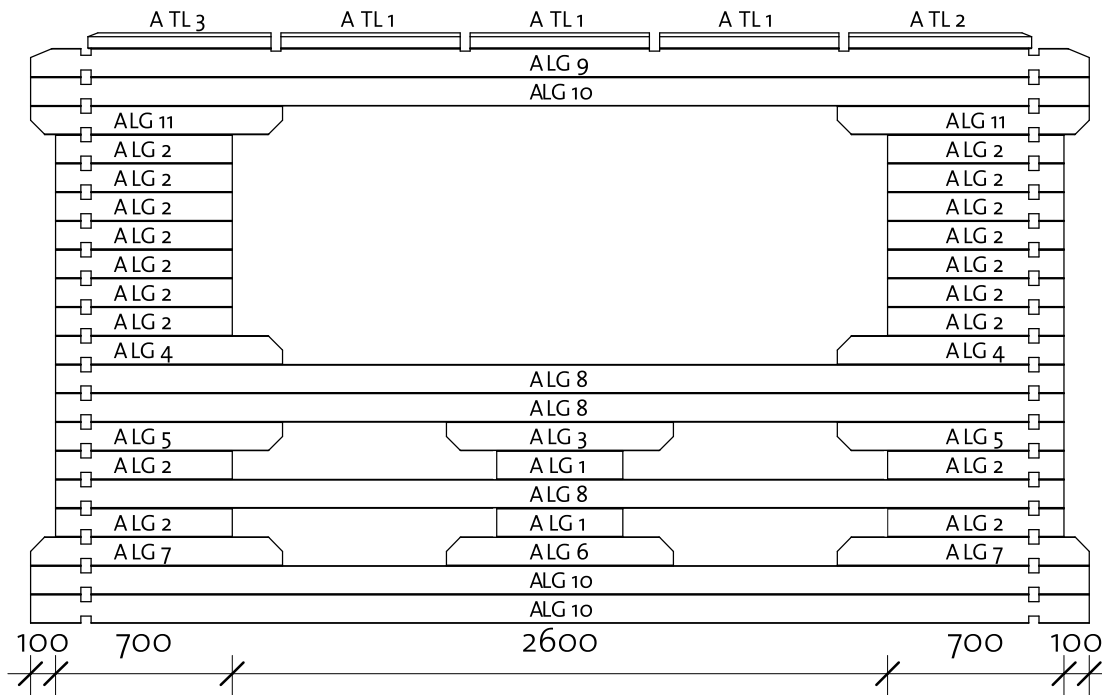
A TL 3 A TL 1 A TL 1 A TL 1 A TL 2

ALG 9

ALG 10

ALG 11 ALG 11

ALG 2 ALG 2

ALG 2 ALG 2

ALG 2 ALG 2

ALG 2 ALG 2

ALG 2 ALG 2

ALG 2 ALG 2

ALG 2 ALG 2

ALG 4 ALG 4

ALG 8

ALG 8

ALG 5 ALG 3 ALG 5

ALG 2 ALG 1 ALG 2

ALG 8

ALG 2 ALG 1 ALG 2

ALG 7 ALG 6 ALG 7

ALG 10

ALG 10

100 700 2600 700 100